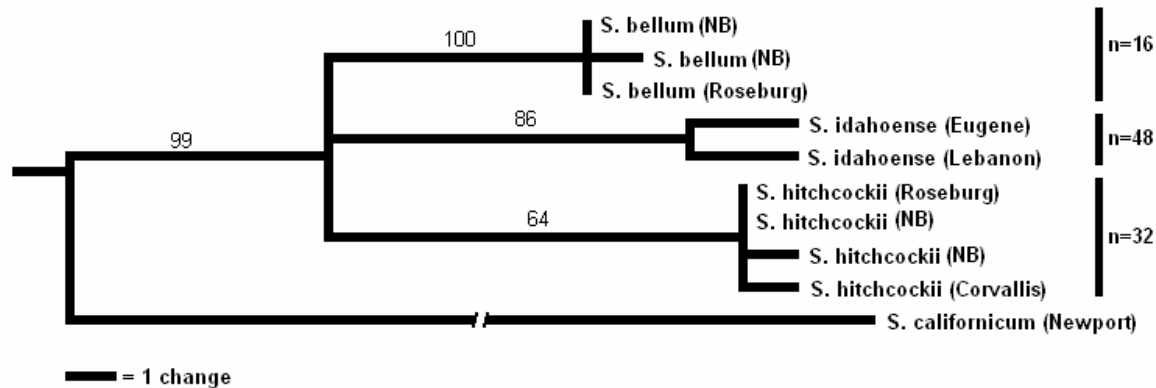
100
S. bellum (NB)
S. bellum (NB)
S. bellum (Roseburg)
n=16
99
86
S. idahoense (Eugene)
S. idahoense (Lebanon)
n=48
S. hitchcockii (Roseburg)
S. hitchcockii (NB)
64
S. hitchcockii (NB)
S. hitchcockii (Corvallis)
n=32
S. californicum (Newport)
= 1 change